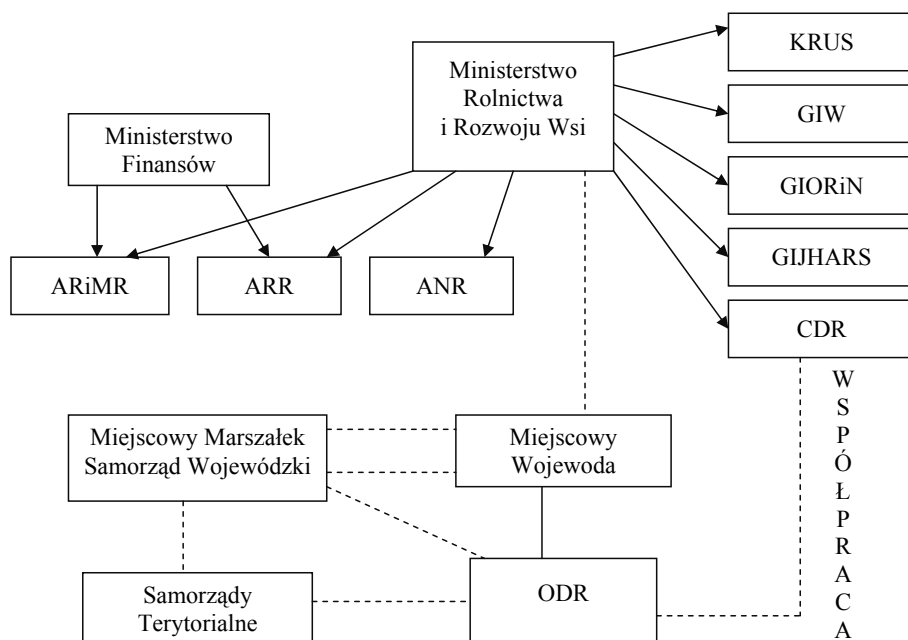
Ministerstwo Rolnictwa i Rozwoju Wsi

KRUS

GIW

GIORiN

GIJHARS

CDR

Ministerstwo Finansów

ARiMR

ARR

ANR

W S P Ó Ł P R A C A

Miejscowy Marszałek Samorząd Wojewódzki

Miejscowy Wojewoda

Samorządy Terytorialne

ODR